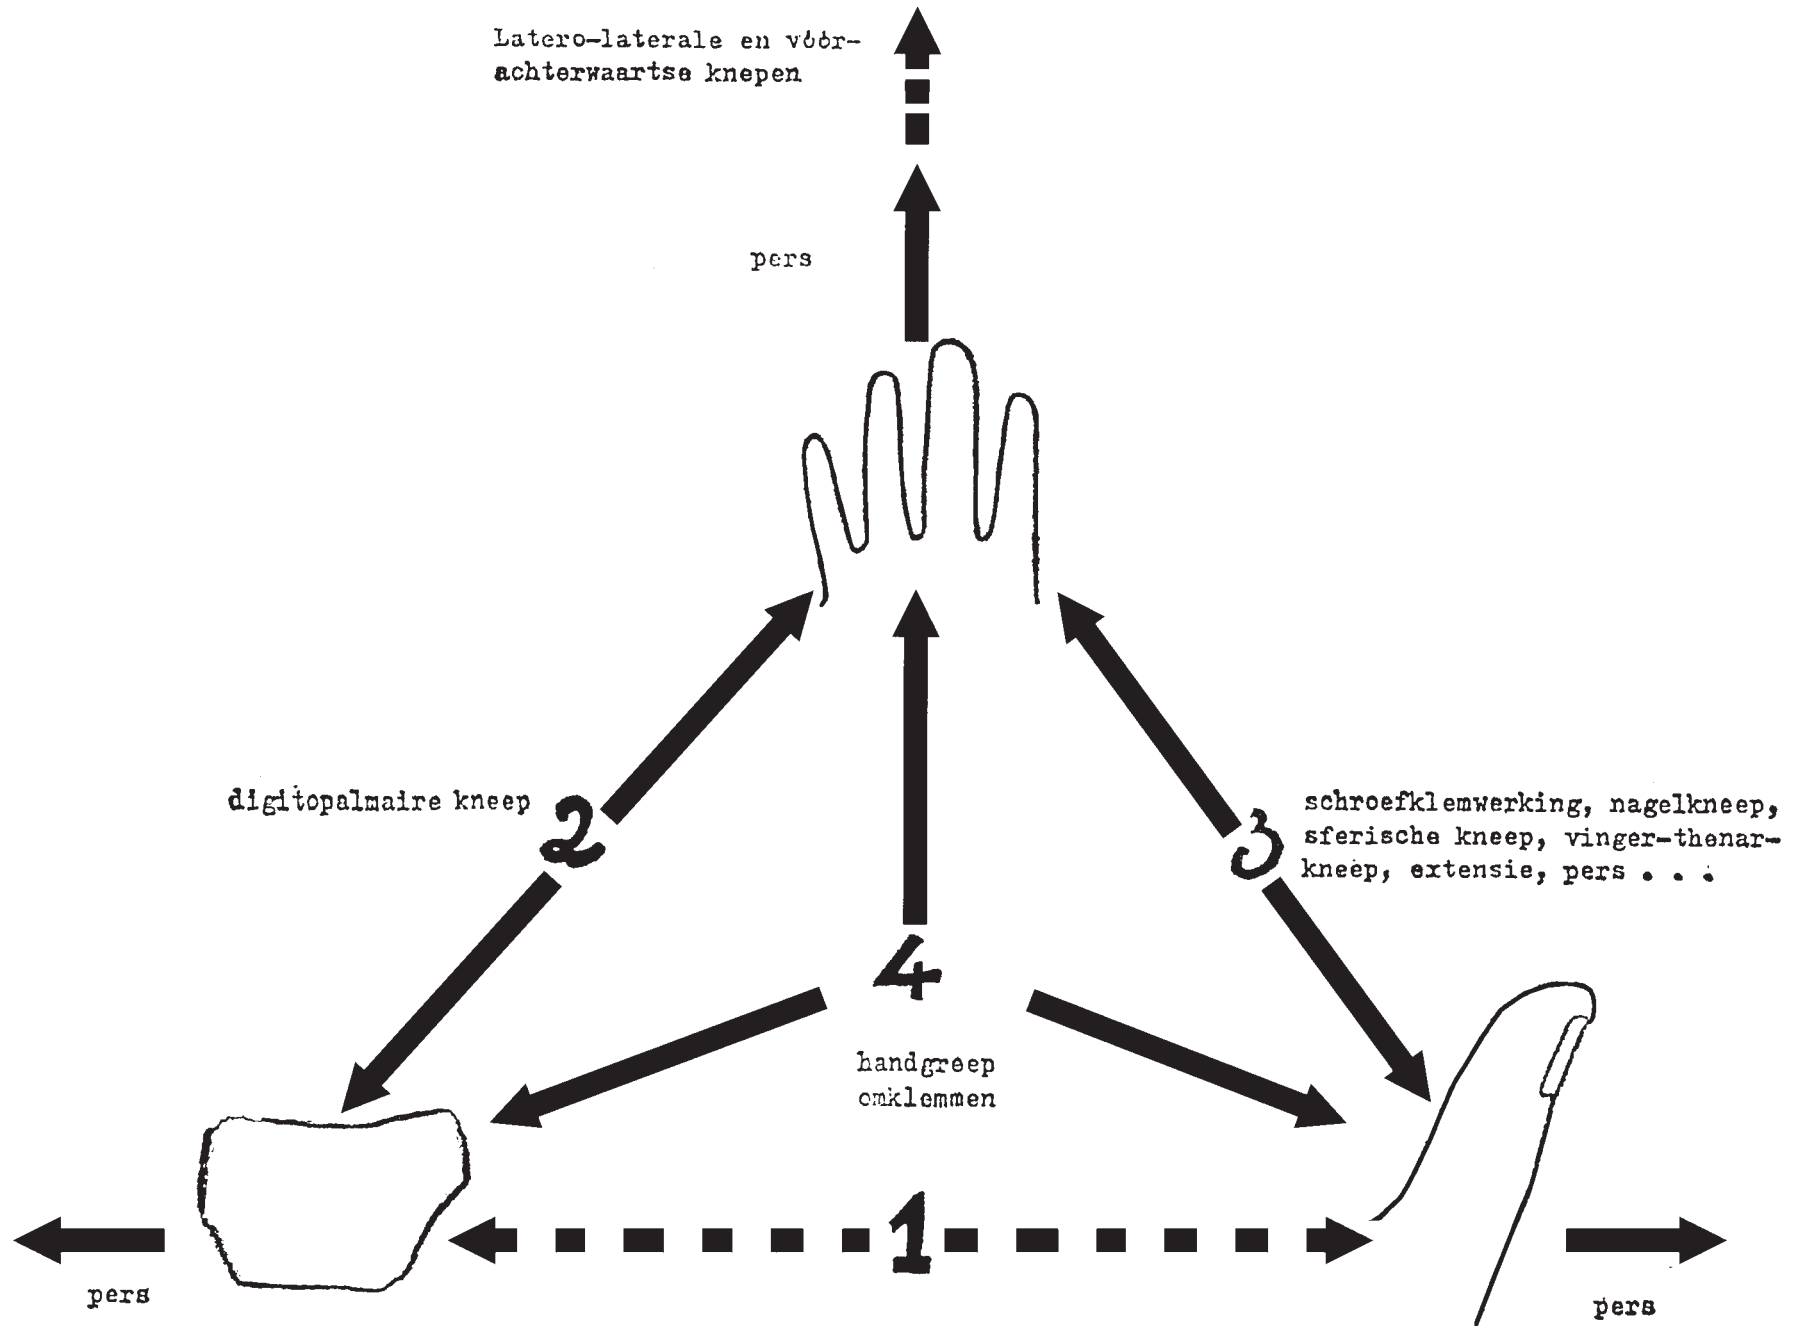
Latero-laterale en vóór-achterwaartse knepen

pers

digitopalmaire kneep

2

schroefklemwerking, nagelkneep, sferische kneep, vinger-thenar-kneep, extensie, pers . . .

3

4

handgreep omklemmen

1

pers

pers